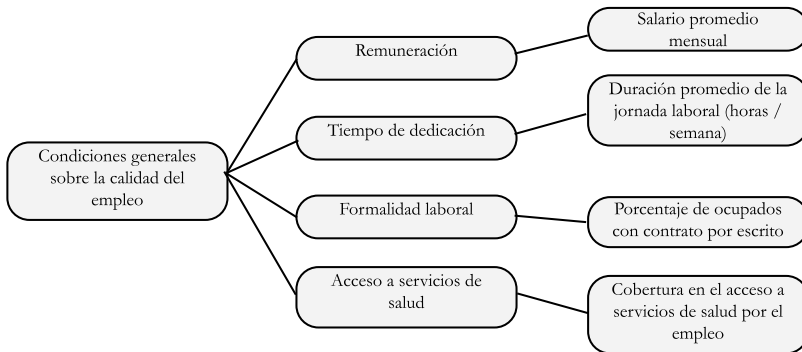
Condiciones generales sobre la calidad del empleo

Remuneración

Salario promedio mensual

Tiempo de dedicación

Duración promedio de la jornada laboral (horas / semana)

Formalidad laboral

Porcentaje de ocupados con contrato por escrito

Acceso a servicios de salud

Cobertura en el acceso a servicios de salud por el empleo